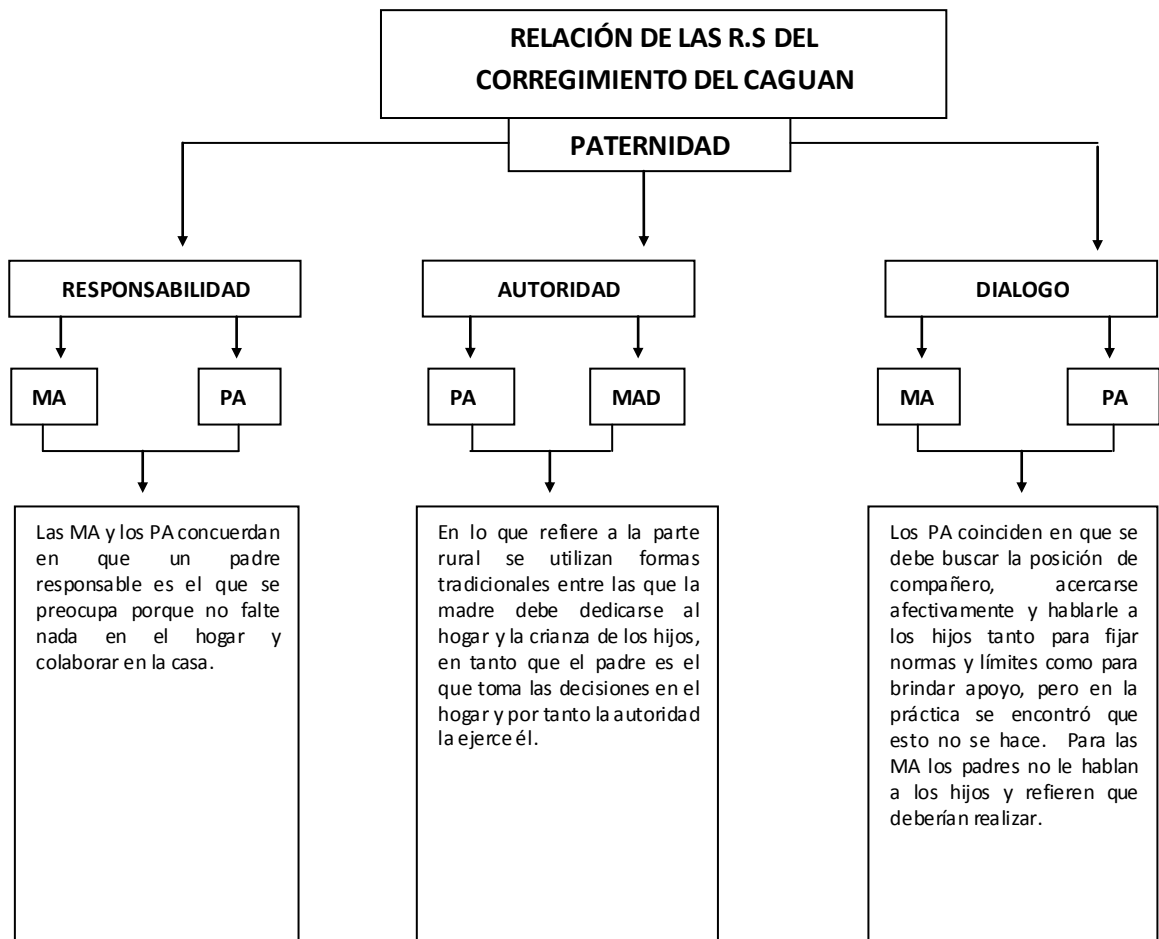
RELACIÓN DE LAS R.S DEL CORREGIMIENTO DEL CAGUAN

PATERNIDAD

RESPONSABILIDAD

MA

PA

Las MA y los PA concuerdan en que un padre responsable es el que se preocupa porque no falte nada en el hogar y colaborar en la casa.

AUTORIDAD

PA

MAD

En lo que refiere a la parte rural se utilizan formas tradicionales entre las que la madre debe dedicarse al hogar y la crianza de los hijos, en tanto que el padre es el que toma las decisiones en el hogar y por tanto la autoridad la ejerce él.

DIALOGO

MA

PA

Los PA coinciden en que se debe buscar la posición de compañero, acercarse afectivamente y hablarle a los hijos tanto para fijar normas y límites como para brindar apoyo, pero en la práctica se encontró que esto no se hace. Para las MA los padres no le hablan a los hijos y refieren que deberían realizar.